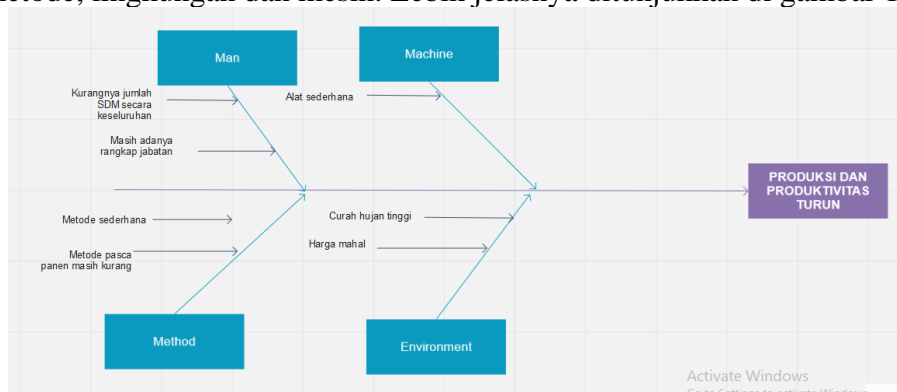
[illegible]etode, lingkungan dan mesin. Lebih jelasnya ditunjukkan di gambar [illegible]

Man

Machine

Kurangnya jumlah SDM secara keseluruhan

Alat sederhana

Masih adanya rangkap jabatan

PRODUKSI DAN PRODUKTIVITAS TURUN

Metode sederhana

Curah hujan tinggi

Harga mahal

Metode pasca panen masih kurang

Method

Environment

Activate Windows
Go to Settings to activate Windows.